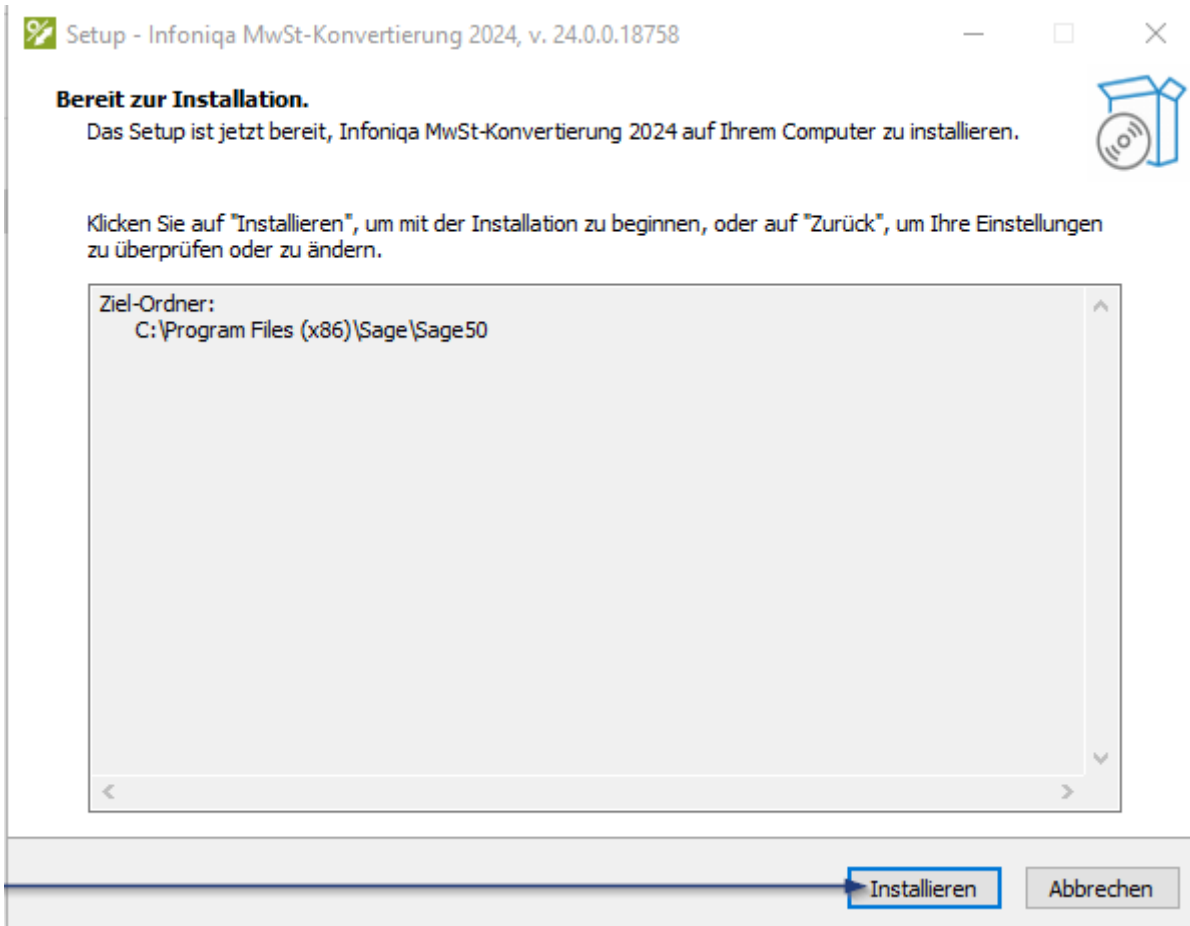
Setup - Infoniqa MwSt-Konvertierung 2024, v. 24.0.0.18758

Bereit zur Installation.

Das Setup ist jetzt bereit, Infoniqa MwSt-Konvertierung 2024 auf Ihrem Computer zu installieren.

Klicken Sie auf "Installieren", um mit der Installation zu beginnen, oder auf "Zurück", um Ihre Einstellungen zu überprüfen oder zu ändern.

Ziel-Ordner:
C:\Program Files (x86)\Sage\Sage50

Installieren

Abbrechen